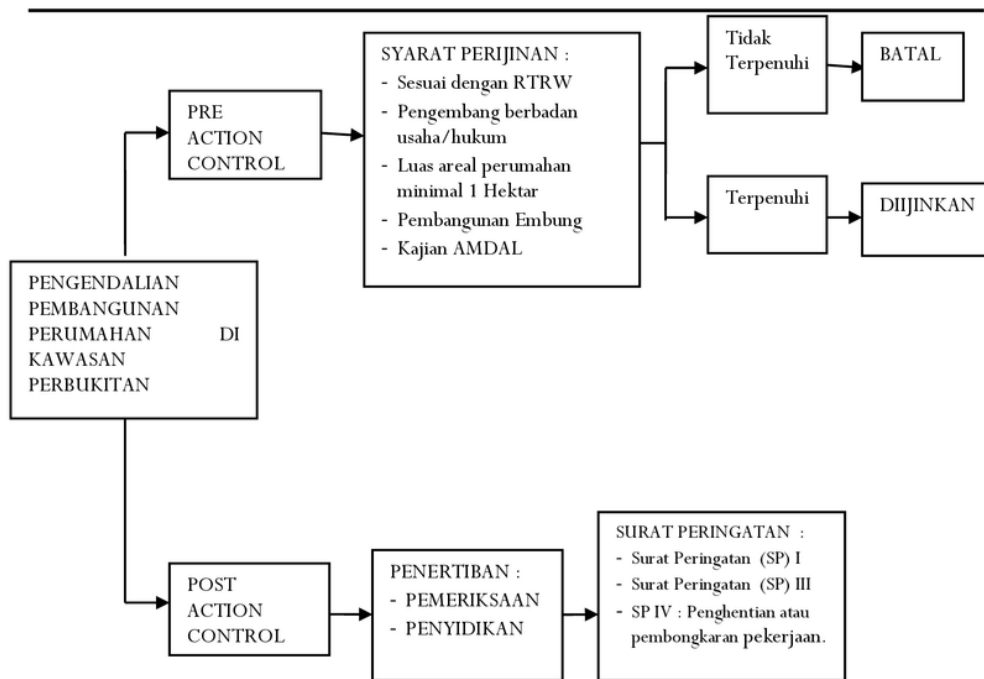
PENGENDALIAN PEMBANGUNAN PERUMAHAN DI KAWASAN PERBUKITAN

PRE ACTION CONTROL

SYARAT PERIJINAN :
- Sesuai dengan RTRW
- Pengembang berbadan usaha/hukum
- Luas areal perumahan minimal 1 Hektar
- Pembangunan Embung
- Kajian AMDAL

Tidak Terpenuhi

BATAL

Terpenuhi

DIIJINKAN

POST ACTION CONTROL

PENERTIBAN :
- PEMERIKSAAN
- PENYIDIKAN

SURAT PERINGATAN :
- Surat Peringatan (SP) I
- Surat Peringatan (SP) III
- SP IV : Penghentian atau pembongkaran pekerjaan.